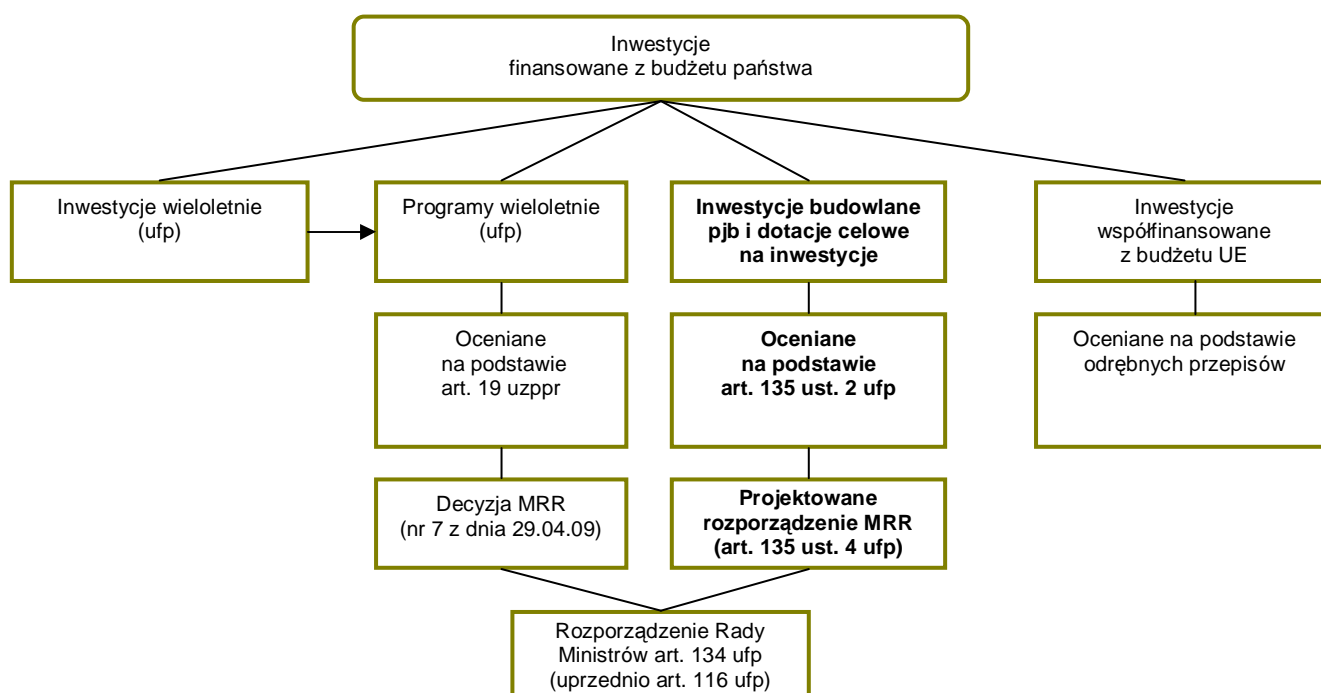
Inwestycje
finansowane z budżetu państwa

Inwestycje wieloletnie
(ufp)

Programy wieloletnie
(ufp)

**Inwestycje budowlane pjb i dotacje celowe na inwestycje**

Inwestycje współfinansowane
z budżetu UE

Oceniane
na podstawie
art. 19 uzppr

**Oceniane
na podstawie
art. 135 ust. 2 ufp**

Oceniane na podstawie
odrębnych przepisów

Decyzja MRR
(nr 7 z dnia 29.04.09)

**Projektowane
rozporządzenie MRR
(art. 135 ust. 4 ufp)**

Rozporządzenie Rady
Ministrów art. 134 ufp
(uprzednio art. 116 ufp)